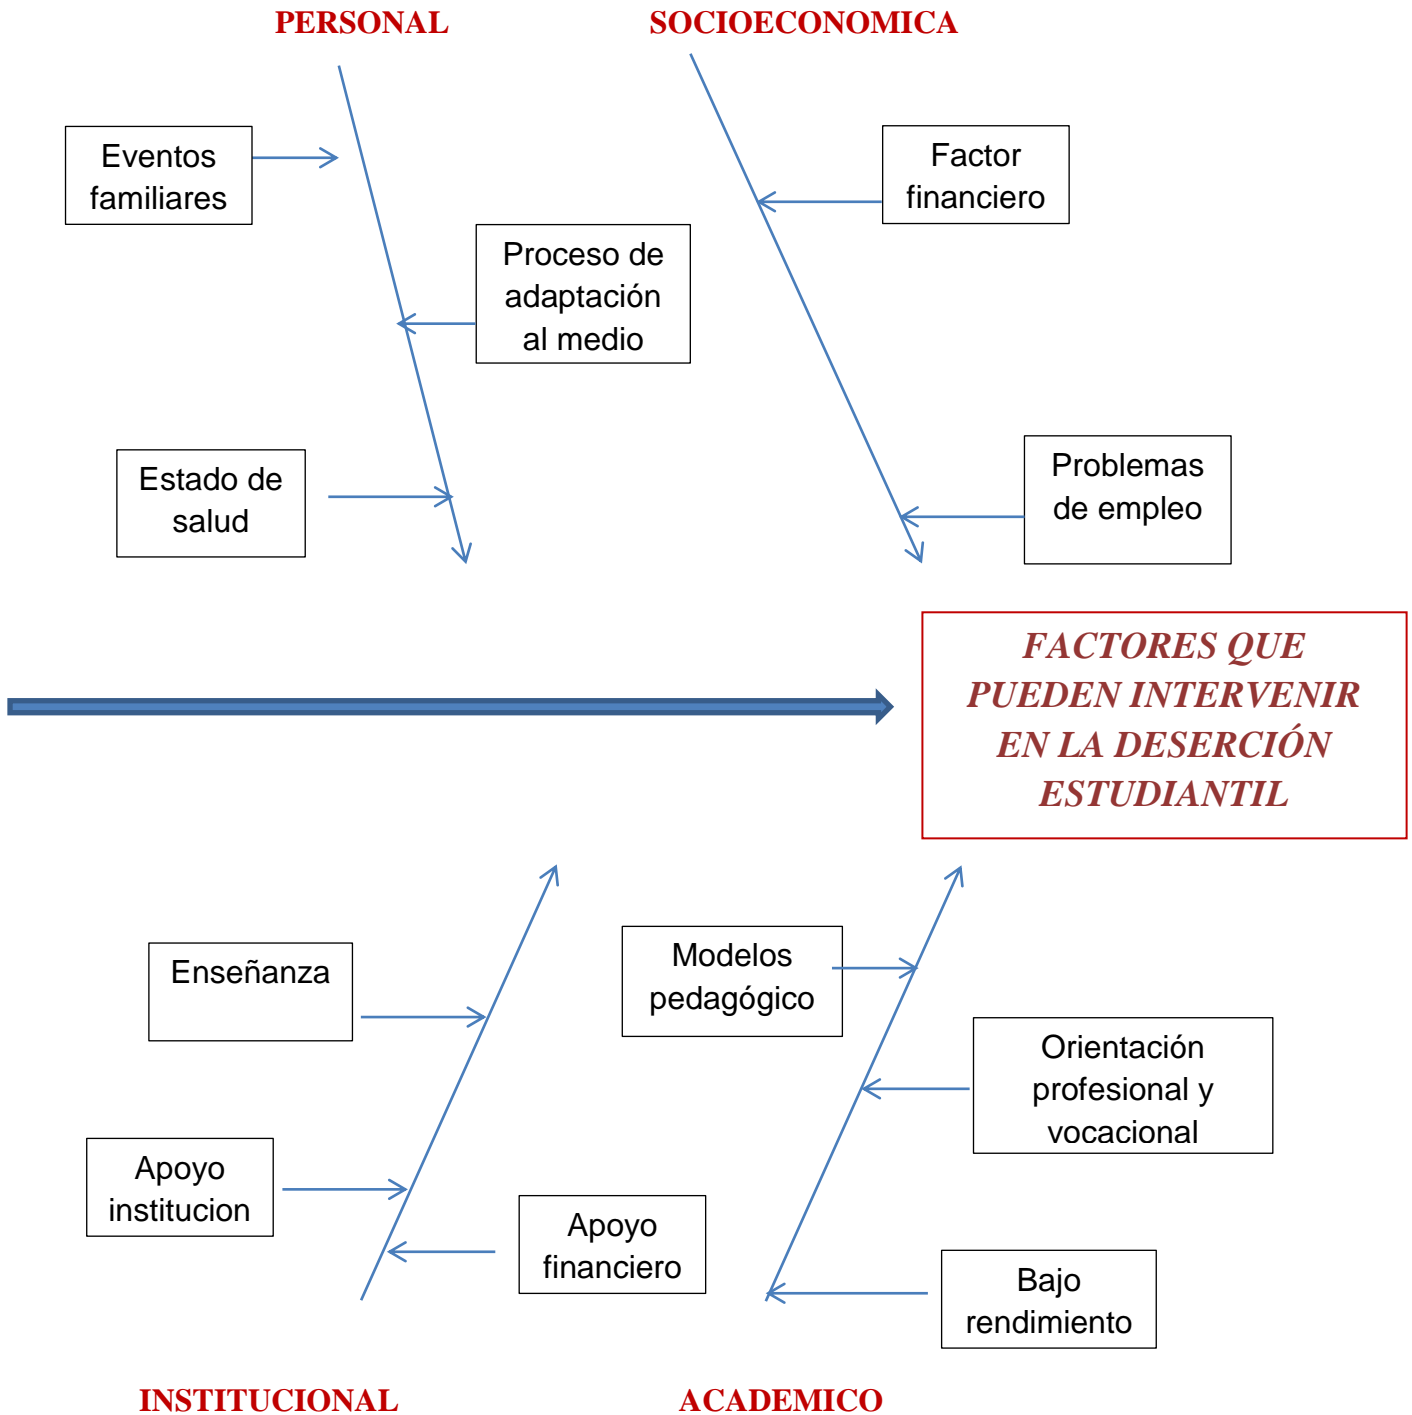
PERSONAL

SOCIOECONOMICA

Eventos familiares

Factor financiero

Proceso de adaptación al medio

Estado de salud

Problemas de empleo

FACTORES QUE PUEDEN INTERVENIR EN LA DESERCIÓN ESTUDIANTIL

Enseñanza

Modelos pedagógico

Orientación profesional y vocacional

Apoyo institucion

Apoyo financiero

Bajo rendimiento

INSTITUCIONAL

ACADEMICO